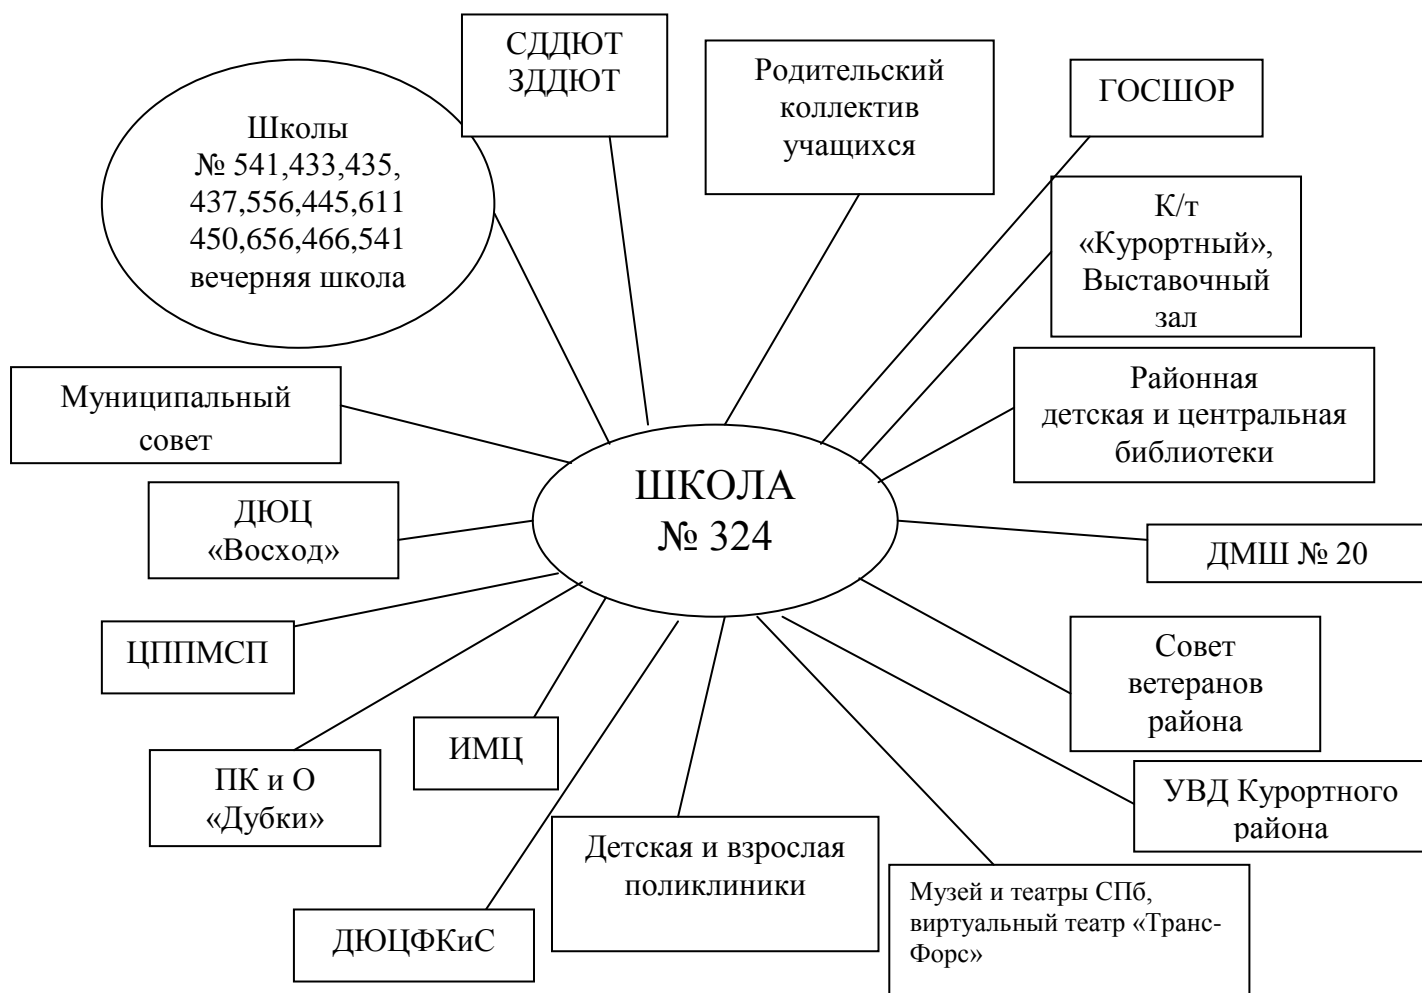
Школы
№ 541,433,435,
437,556,445,611
450,656,466,541
вечерняя школа

СДДЮТ
ЗДДЮТ

Родительский коллектив учащихся

ГОСШОР

К/т «Курортный», Выставочный зал

Муниципальный совет

Районная детская и центральная библиотеки

ШКОЛА
№ 324

ДЮЦ «Восход»

ДМШ № 20

ЦППМСП

Совет ветеранов района

ИМЦ

ПК и О «Дубки»

УВД Курортного района

Детская и взрослая поликлиники

Музей и театры СПб, виртуальный театр «Транс-Форс»

ДЮЦФКиС